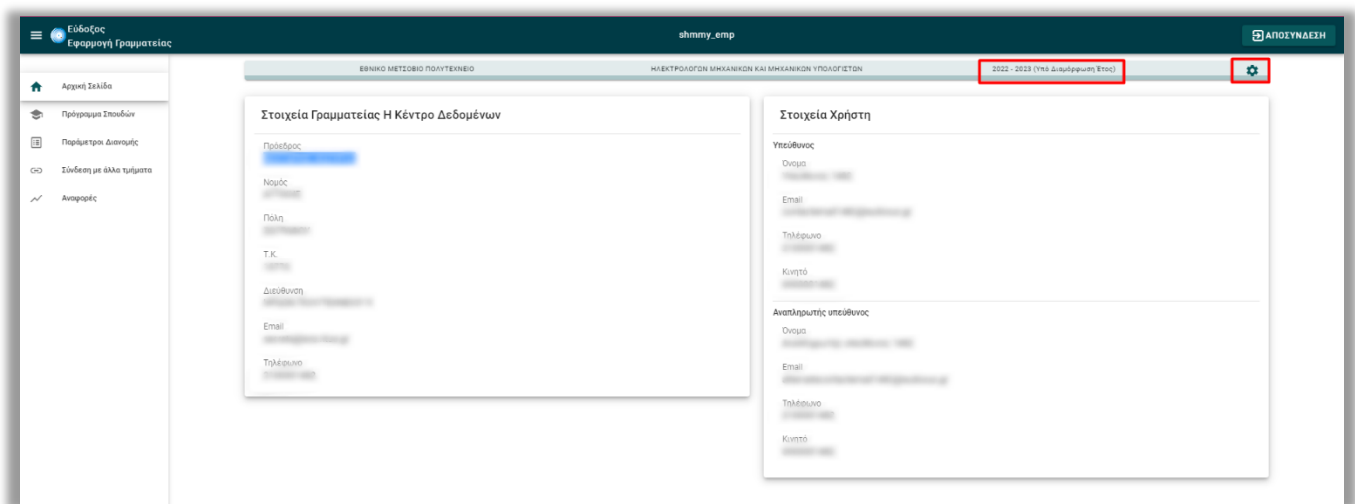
Εύδοξος
Εφαρμογή Γραμματείας

shmmy_emp

ΑΠΟΣΥΝΔΕΣΗ

Αρχική Σελίδα
Πρόγραμμα Σπουδών
Παράμετροι Διανομής
Σύνδεση με άλλα τμήματα
Αναφορές

ΕΘΝΙΚΟ ΜΕΤΣΟΒΙΟ ΠΟΛΥΤΕΧΝΕΙΟ
ΗΛΕΚΤΡΟΛΟΓΩΝ ΜΗΧΑΝΙΚΩΝ ΚΑΙ ΜΗΧΑΝΙΚΩΝ ΥΠΟΛΟΓΙΣΤΩΝ
2022 - 2023 (Υπό Διαμόρφωση Έτος)

Στοιχεία Γραμματείας Η Κέντρο Δεδομένων

Πρόεδρος
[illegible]

Νομός
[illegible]

Πόλη
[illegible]

Τ.Κ.
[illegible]

Διεύθυνση
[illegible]

Email
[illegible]

Τηλέφωνο
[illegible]

Στοιχεία Χρήστη

Υπεύθυνος

Όνομα
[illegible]

Email
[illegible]

Τηλέφωνο
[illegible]

Κινητό
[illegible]

Αναπληρωτής υπεύθυνος

Όνομα
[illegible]

Email
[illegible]

Τηλέφωνο
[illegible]

Κινητό
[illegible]